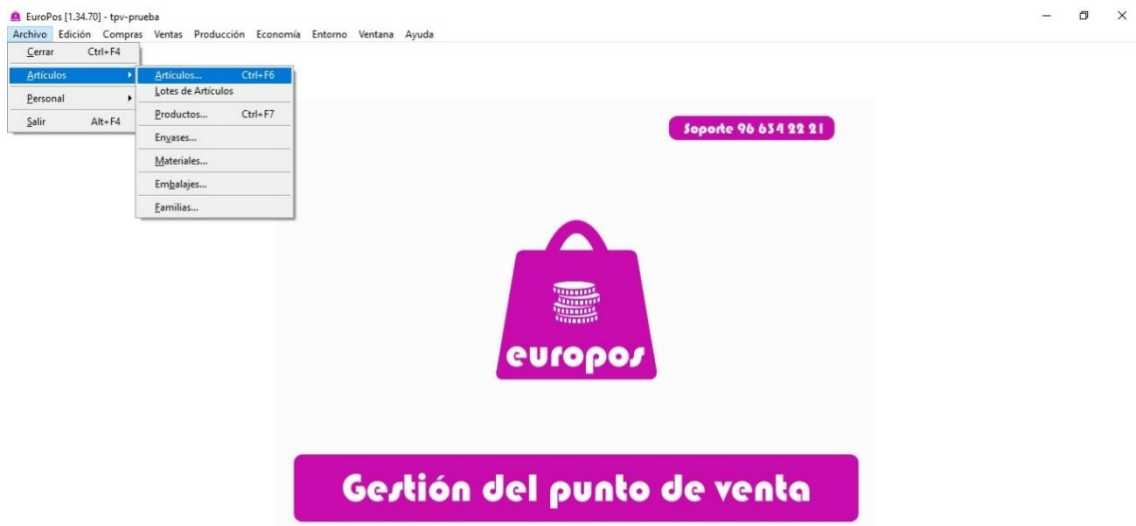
EuroPos [1.34.70] - tpv-prueba
Archivo Edición Compras Ventas Producción Economía Entorno Ventana Ayuda

Cerrar Ctrl+F4
Artículos
Personal
Salir Alt+F4

Artículos... Ctrl+F6
Lotes de Artículos
Productos... Ctrl+F7
Envases...
Materiales...
Embalajes...
Familias...

Soporte 96 634 22 21

europos

Gestión del punto de venta